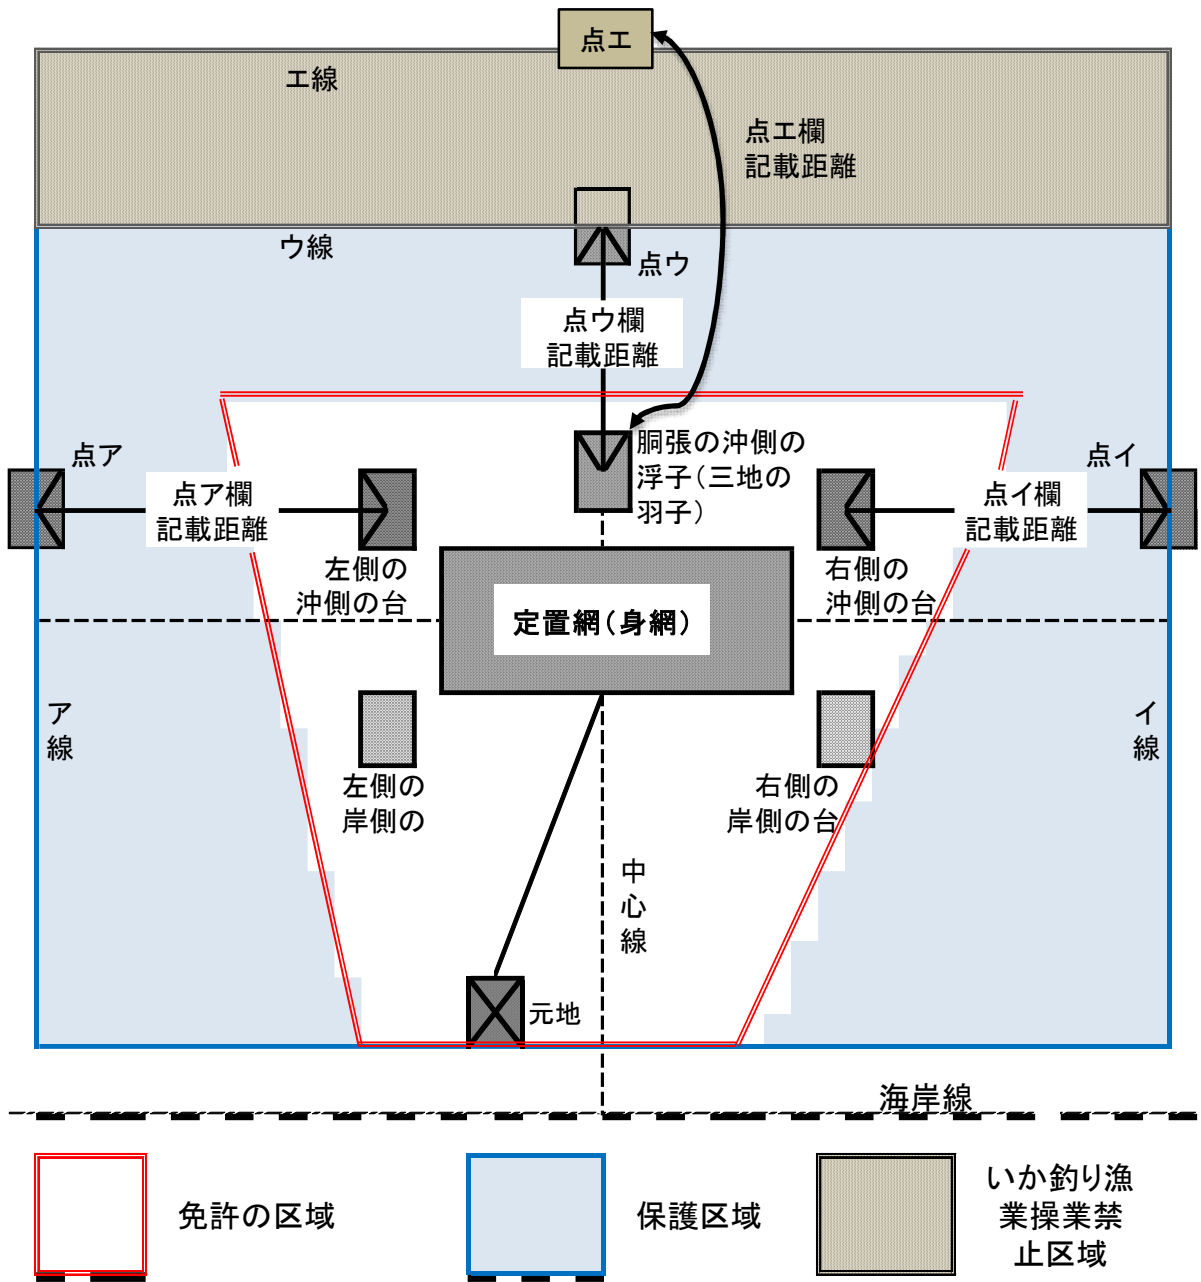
点エ

エ線

点エ欄
記載距離

ウ線

点ウ

点ウ欄
記載距離

点ア

点ア欄
記載距離

胴張の沖側の浮子（三地の羽子）

点イ

点イ欄
記載距離

左側の
沖側の台

定置網（身網）

右側の
沖側の台

ア
線

イ
線

左側の
岸側の

右側の
岸側の台

中
心
線

元地

海岸線

免許の区域

保護区域

いか釣り漁業操業禁止区域